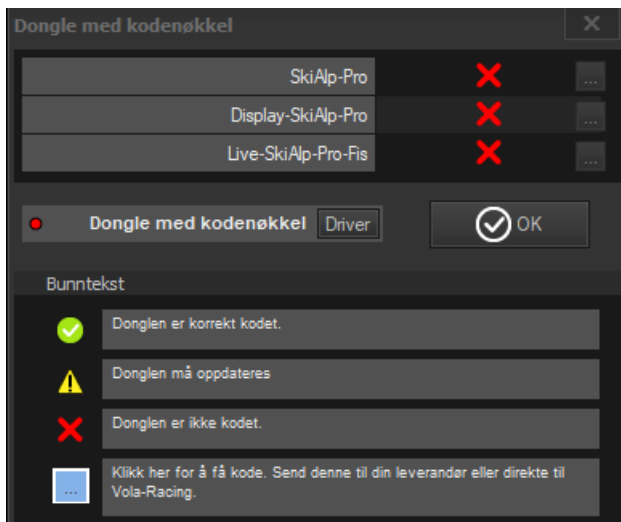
Dongle med kodenøkkel

SkiAlp-Pro ...

Display-SkiAlp-Pro ...

Live-SkiAlp-Pro-Fis ...

Dongle med kodenøkkel Driver

OK

Bunntekst

Donglen er korrekt kodet.

Donglen må oppdateres

Donglen er ikke kodet.

...

Klikk her for å få kode. Send denne til din leverandør eller direkte til Vola-Racing.